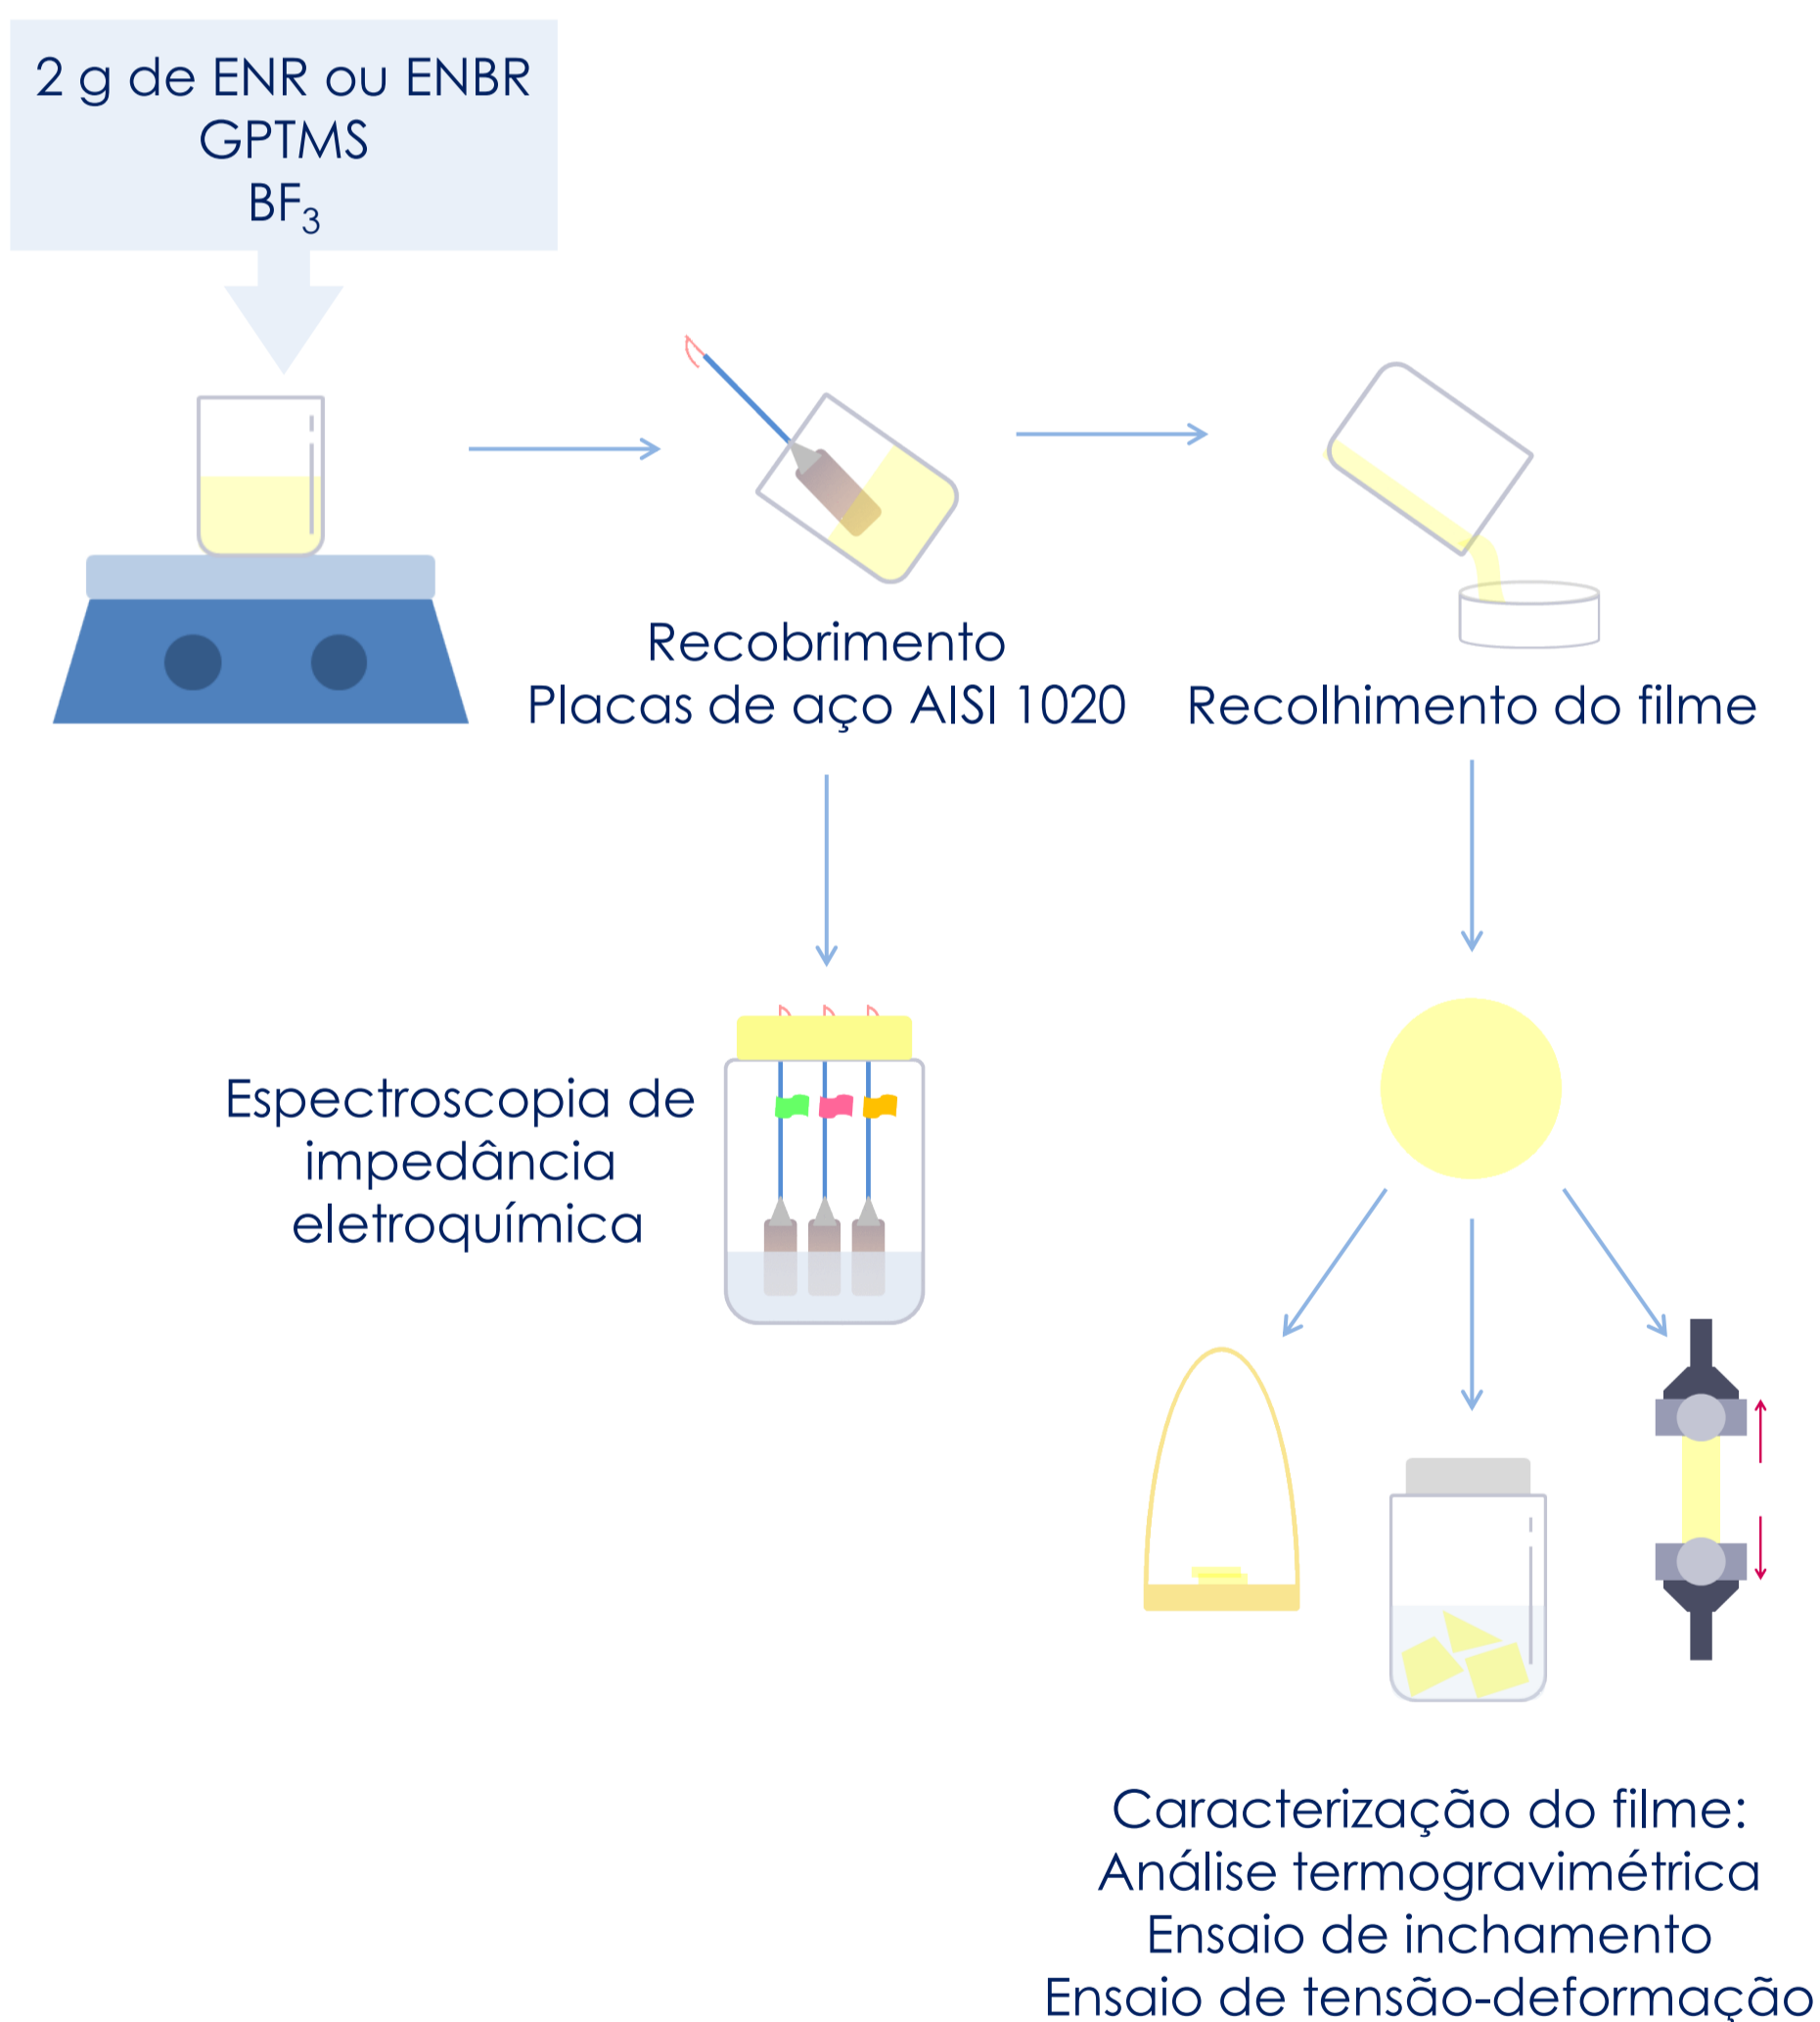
2 g de ENR ou ENBR
GPTMS
$BF_3$

Recobrimento
Placas de aço AISI 1020

Recolhimento do filme

Espectroscopia de impedância eletroquímica

Caracterização do filme:
Análise termogravimétrica
Ensaio de inchamento
Ensaio de tensão-deformação